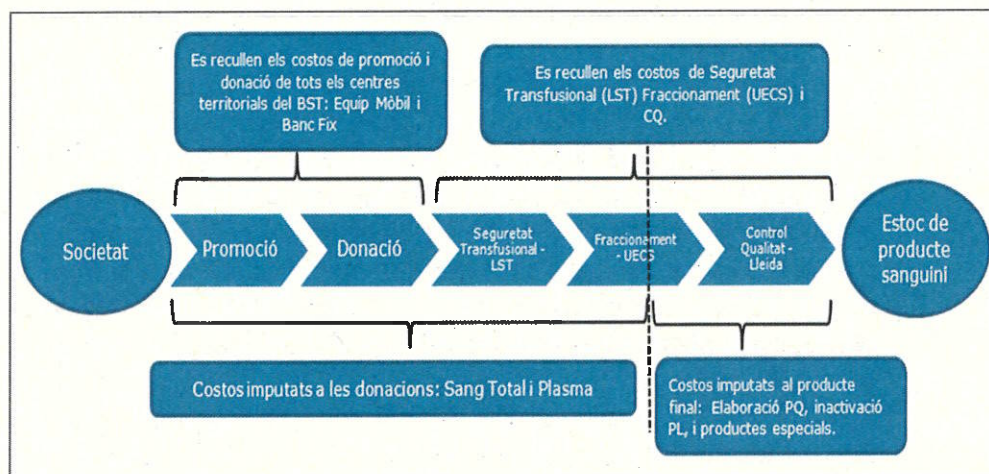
Es recullen els costos de promoció i donació de tots els centres territorials del BST: Equip Mòbil i Banc Fix

Es recullen els costos de Seguretat Transfusional (LST) Fraccionament (UECS) i CQ.

Societat

Promoció

Donació

Seguretat Transfusional - LST

Fraccionament - UECS

Control Qualitat - Lleida

Estoc de producte sanguini

Costos imputats a les donacions: Sang Total i Plasma

Costos imputats al producte final: Elaboració PQ, inactivació PL, i productes especials.